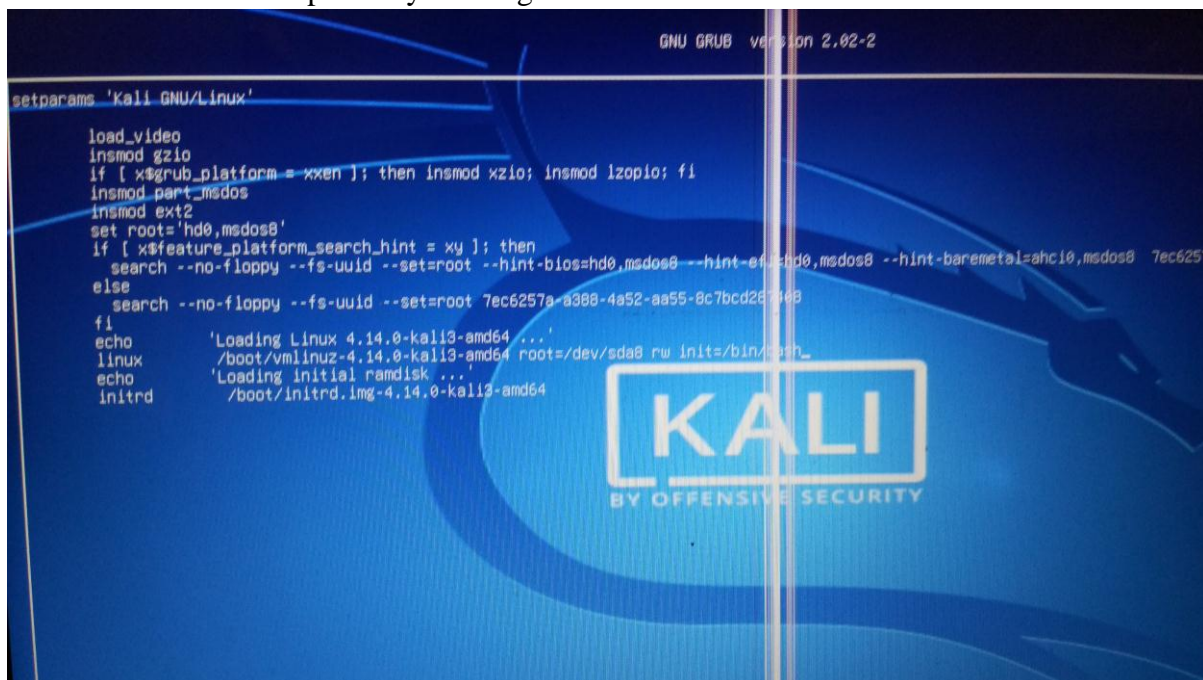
GNU GRUB version 2.02-2

setparams 'Kali GNU/Linux'

load_video
insmod gzio
if [ x$grub_platform = xxen ]; then insmod xzio; insmod lzopio; fi
insmod part_msdos
insmod ext2
set root='hd0,msdos8'
if [ x$feature_platform_search_hint = xy ]; then
search --no-floppy --fs-uuid --set=root --hint-bios=hd0,msdos8 --hint-efi=hd0,msdos8 --hint-baremetal=ahci0,msdos8 7ec625
else
search --no-floppy --fs-uuid --set=root 7ec6257a-a388-4a52-aa55-8c7bcd267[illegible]
fi
echo 'Loading Linux 4.14.0-kali3-amd64 ...'
linux /boot/vmlinuz-4.14.0-kali3-amd64 root=/dev/sda8 rw init=/bin/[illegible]_
echo 'Loading initial ramdisk ...'
initrd /boot/initrd.img-4.14.0-kali3-amd64

KALI
BY OFFENSIVE SECURITY